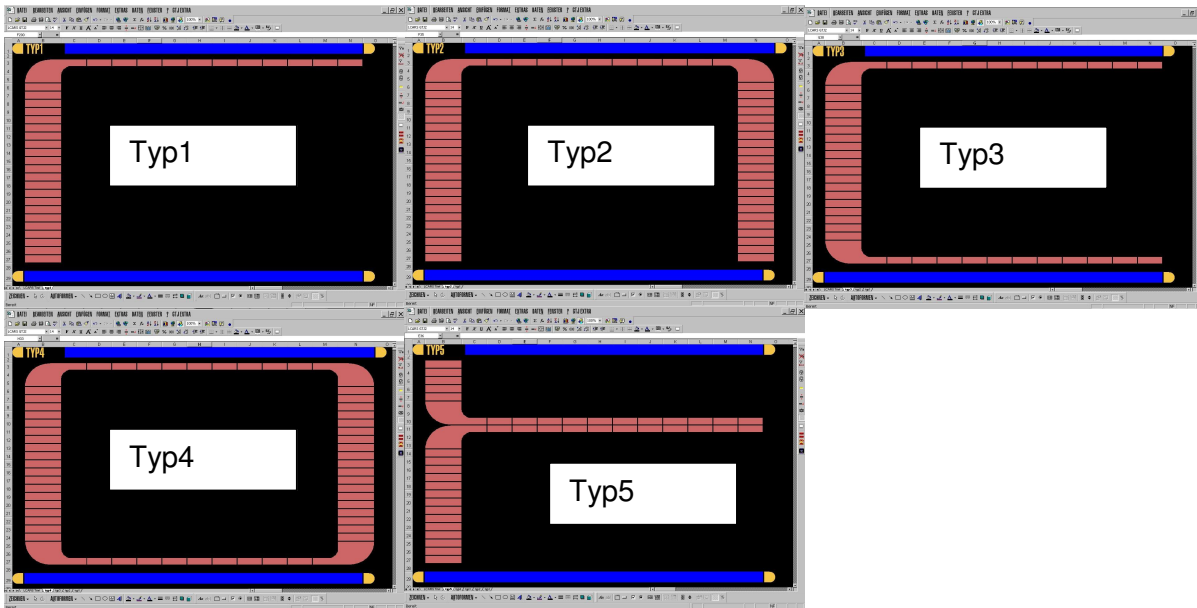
DATEI BEARBEITEN ANSICHT EINFÜGEN FORMAT EXTRAS DATEN FENSTER ? STJEXTRA

TYP1

Typ1

ZEICHNEN AUTOFORMEN

DATEI BEARBEITEN ANSICHT EINFÜGEN FORMAT EXTRAS DATEN FENSTER ? STJEXTRA

TYP2

Typ2

ZEICHNEN AUTOFORMEN

DATEI BEARBEITEN ANSICHT EINFÜGEN FORMAT EXTRAS DATEN FENSTER ? STJEXTRA

TYP3

Typ3

ZEICHNEN AUTOFORMEN

DATEI BEARBEITEN ANSICHT EINFÜGEN FORMAT EXTRAS DATEN FENSTER ? STJEXTRA

TYP4

Typ4

ZEICHNEN AUTOFORMEN

DATEI BEARBEITEN ANSICHT EINFÜGEN FORMAT EXTRAS DATEN FENSTER ? STJEXTRA

TYP5

Typ5

ZEICHNEN AUTOFORMEN